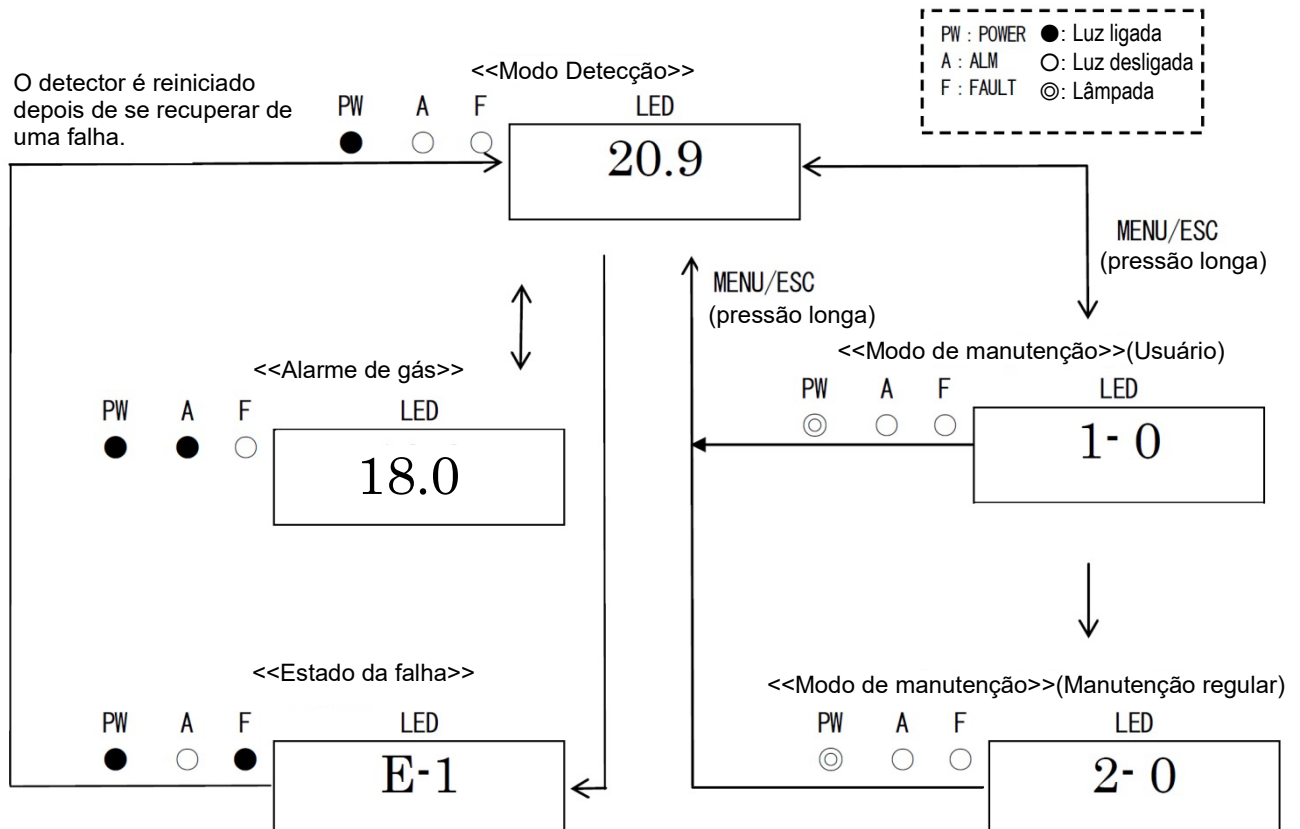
PW : POWER ●: Luz ligada
A : ALM ○: Luz desligada
F : FAULT ◎: Lâmpada

O detector é reiniciado depois de se recuperar de uma falha.

<<Modo Detecção>>
PW A F LED
● ○ ○
20.9

MENU/ESC
(pressão longa)

MENU/ESC
(pressão longa)

<<Alarme de gás>>
PW A F LED
● ● ○
18.0

<<Modo de manutenção>>(Usuário)
PW A F LED
◎ ○ ○
1- 0

<<Estado da falha>>
PW A F LED
● ○ ●
E-1

<<Modo de manutenção>>(Manutenção regular)
PW A F LED
◎ ○ ○
2- 0